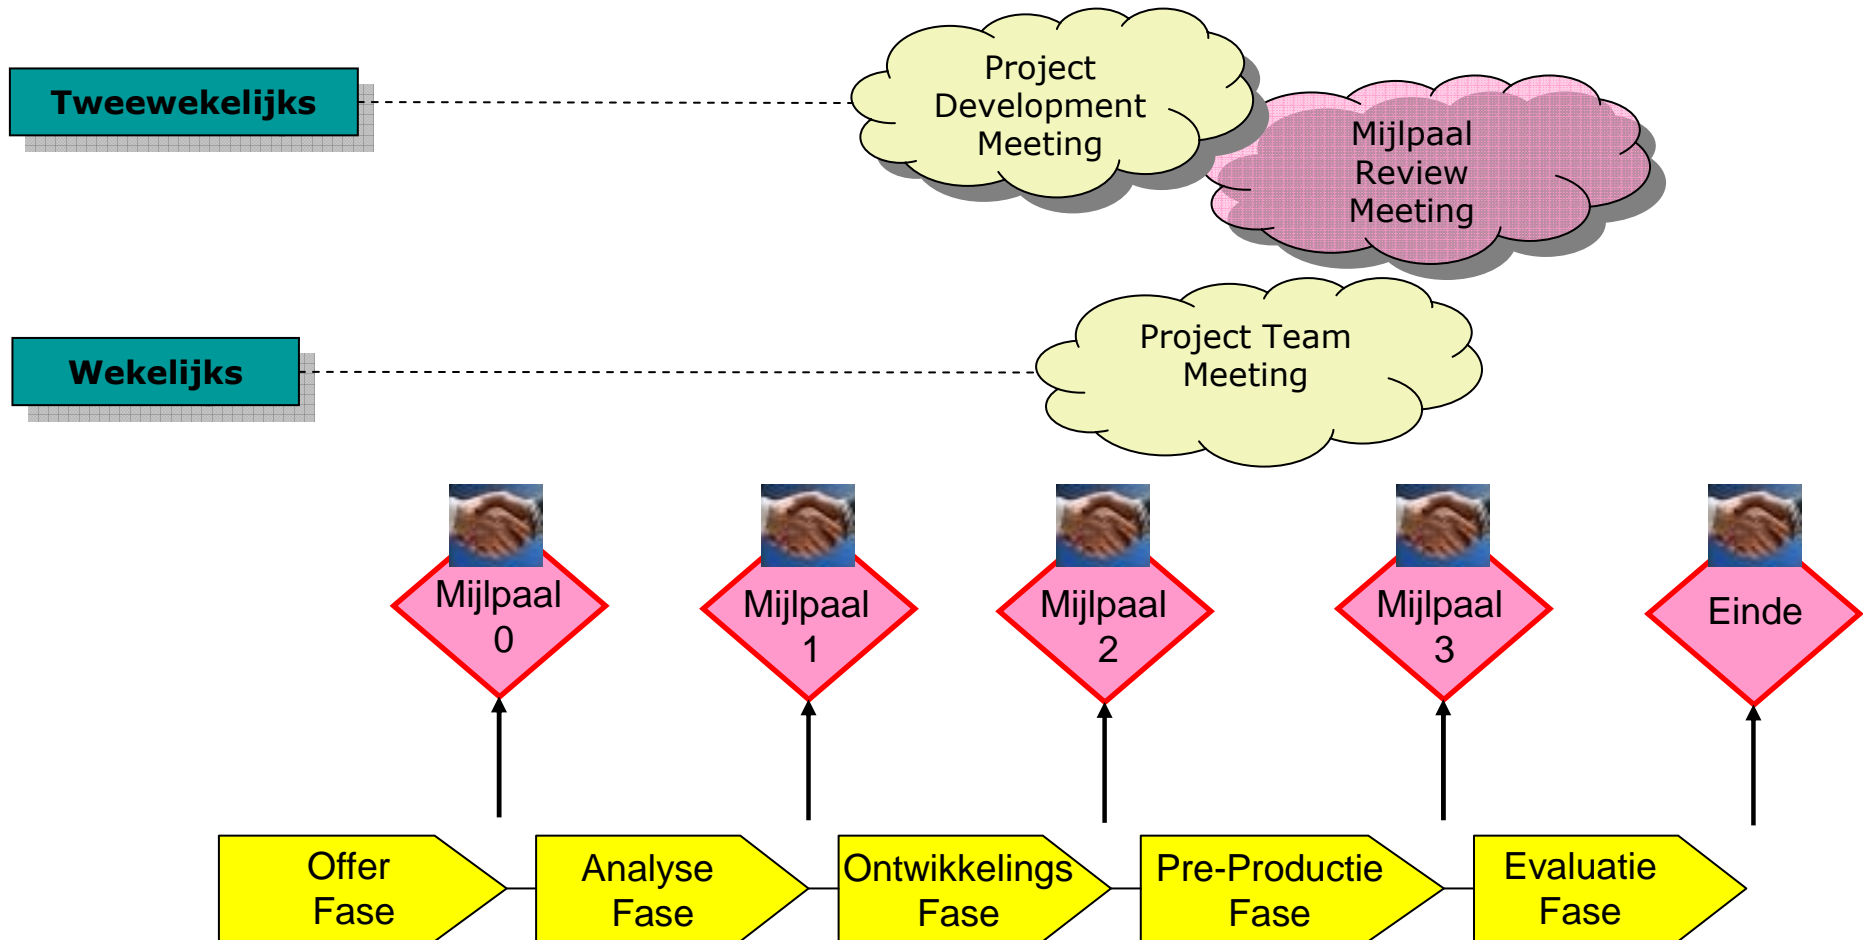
Tweewekelijks

Project Development Meeting

Mijlpaal Review Meeting

Wekelijks

Project Team Meeting

Mijlpaal 0

Mijlpaal 1

Mijlpaal 2

Mijlpaal 3

Einde

Offer Fase

Analyse Fase

Ontwikkelings Fase

Pre-Productie Fase

Evaluatie Fase